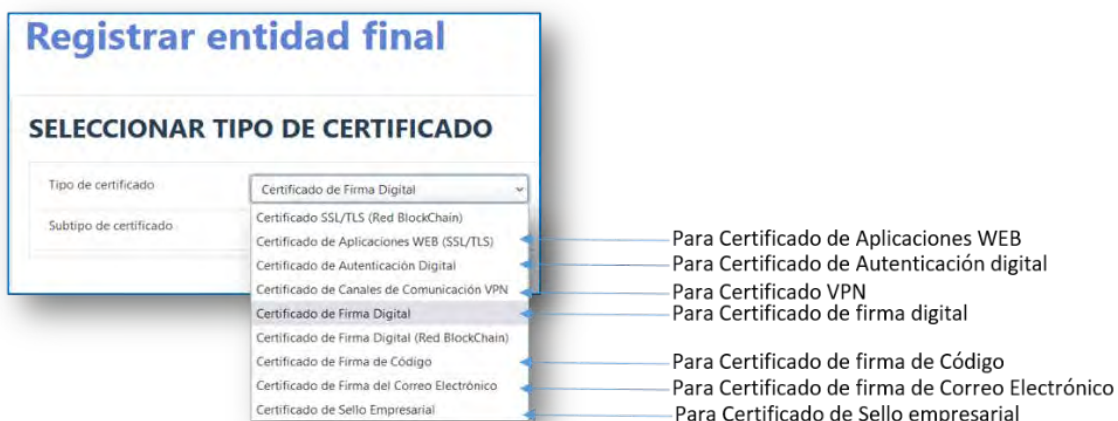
Registrar entidad final

SELECCIONAR TIPO DE CERTIFICADO

Tipo de certificado
Certificado de Firma Digital

Subtipo de certificado

Certificado SSL/TLS (Red BlockChain)
Certificado de Aplicaciones WEB (SSL/TLS)
Certificado de Autenticación Digital
Certificado de Canales de Comunicación VPN
Certificado de Firma Digital
Certificado de Firma Digital (Red BlockChain)
Certificado de Firma de Código
Certificado de Firma del Correo Electrónico
Certificado de Sello Empresarial

Para Certificado de Aplicaciones WEB
Para Certificado de Autenticación digital
Para Certificado VPN
Para Certificado de firma digital
Para Certificado de firma de Código
Para Certificado de firma de Correo Electrónico
Para Certificado de Sello empresarial